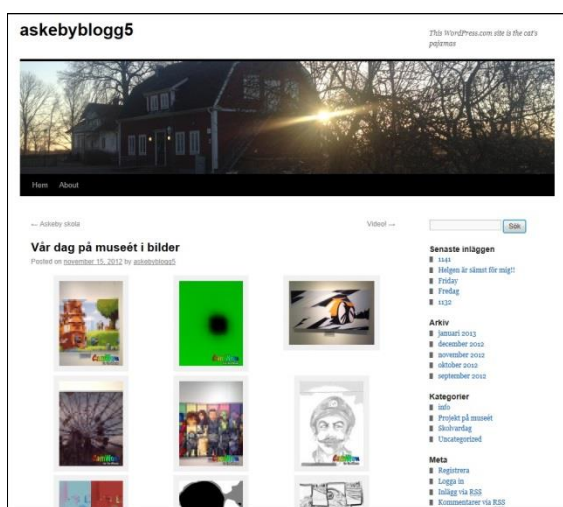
askebyblogg5

This WordPress.com site is the cat's pajamas

Hem About

← Askeby skola

Video! →

Vår dag på museét i bilder

Posted on november 15, 2012 by askebyblogg5

Sök

Senaste inläggen
1141
Helgen är såmst för mig!!
Friday
Fredag
1132

Arkiv
januari 2013
december 2012
november 2012
oktober 2012
september 2012

Kategorier
info
Projekt på museét
Skolvardag
Uncategorized

Meta
Registrera
Logga in
Inlägg via RSS
Kommentarer via RSS